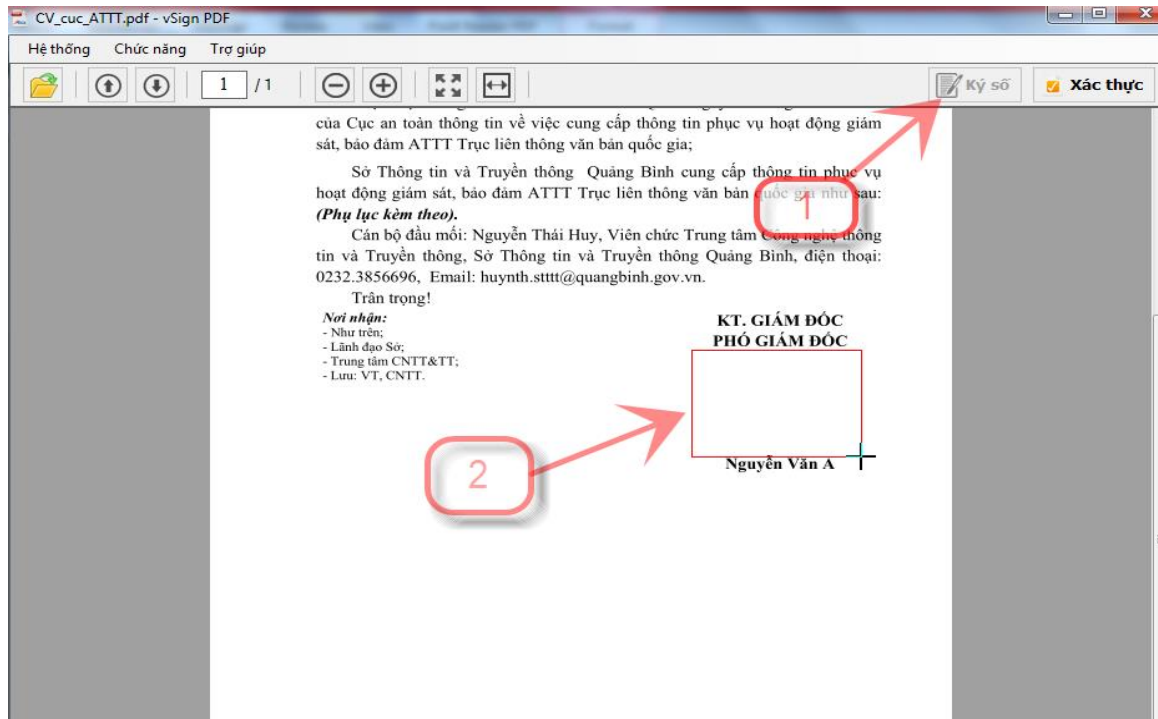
CV_cuc_ATTT.pdf - vSign PDF

Hệ thống Chức năng Trợ giúp

1 /1

Ký số Xác thực

của Cục an toàn thông tin về việc cung cấp thông tin phục vụ hoạt động giám sát, bảo đảm ATTT Trục liên thông văn bản quốc gia;

Sở Thông tin và Truyền thông Quảng Bình cung cấp thông tin phục vụ hoạt động giám sát, bảo đảm ATTT Trục liên thông văn bản quốc gia như sau: *(Phụ lục kèm theo).*

Cán bộ đầu mối: Nguyễn Thái Huy, Viên chức Trung tâm Công nghệ thông tin và Truyền thông, Sở Thông tin và Truyền thông Quảng Bình, điện thoại: 0232.3856696, Email: huynth.stttt@quangbinh.gov.vn.

Trân trọng!

*Nơi nhận:*
- Như trên;
- Lãnh đạo Sở;
- Trung tâm CNTT&TT;
- Lưu: VT, CNTT.

KT. GIÁM ĐỐC
PHÓ GIÁM ĐỐC

Nguyễn Văn A

1

2